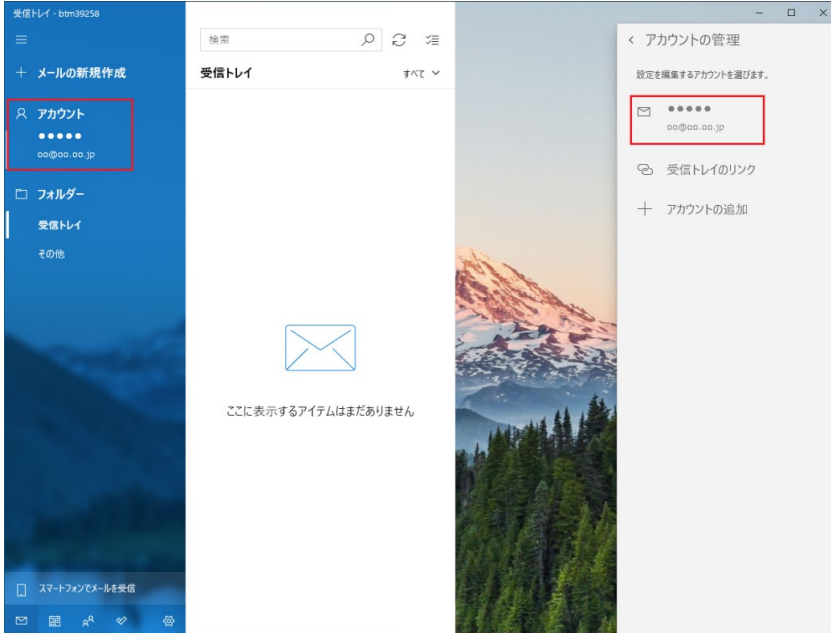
受信トレイ - btm39258

メールの新規作成

アカウント
●●●●●
oo@oo.oo.jp

フォルダー
受信トレイ
その他

スマートフォンでメールを受信

検索

受信トレイ
すべて

ここに表示するアイテムはまだありません

アカウントの管理
設定を編集するアカウントを選びます。
●●●●●
oo@oo.oo.jp
受信トレイのリンク
アカウントの追加